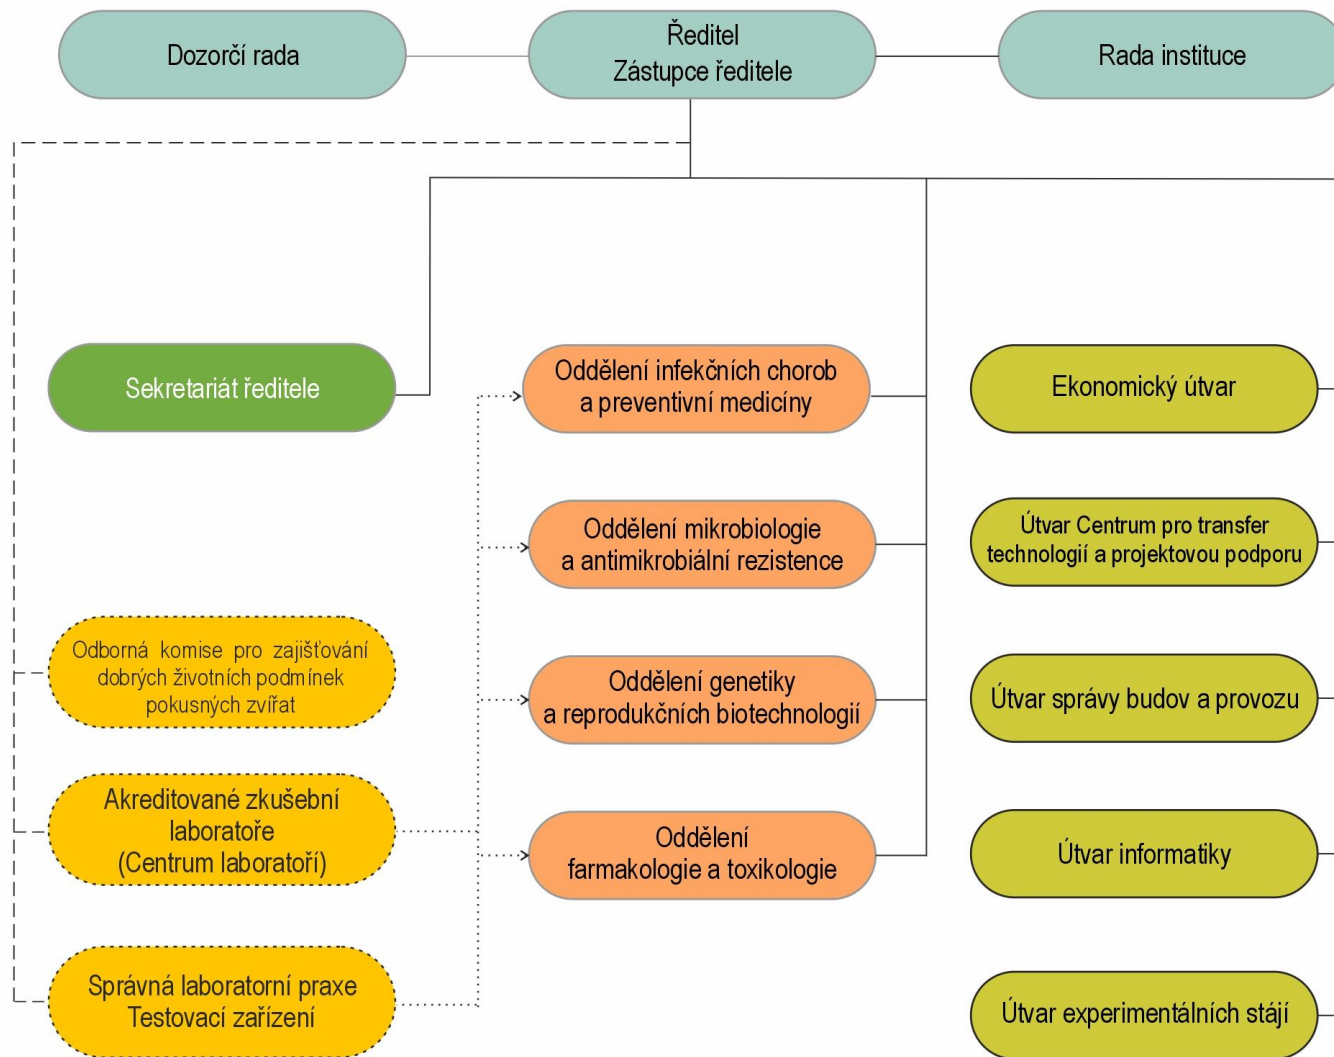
Dozorčí rada

Ředitel
Zástupce ředitele

Rada instituce

Sekretariát ředitele

Oddělení infekčních chorob a preventivní medicíny

Ekonomický útvar

Oddělení mikrobiologie a antimikrobiální rezistence

Útvar Centrum pro transfer technologií a projektovou podporu

Odborná komise pro zajišťování dobrých životních podmínek pokusných zvířat

Oddělení genetiky a reprodukčních biotechnologií

Útvar správy budov a provozu

Akreditované zkušební laboratoře (Centrum laboratoří)

Oddělení farmakologie a toxikologie

Útvar informatiky

Správná laboratorní praxe Testovací zařízení

Útvar experimentálních stájí